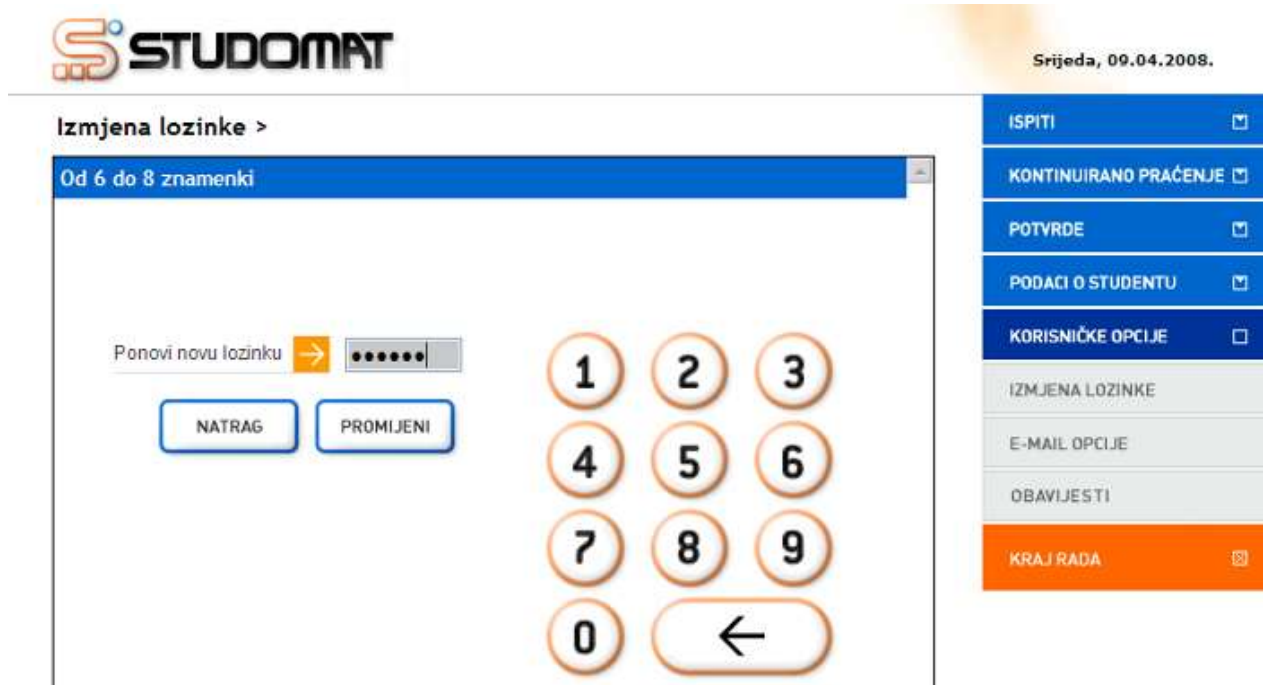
STUDOMAT

Srijeda, 09.04.2008.

Izmjena lozinke >

Od 6 do 8 znamenki

Ponovi novu lozinku →

NATRAG

PROMIJENI

1 2 3
4 5 6
7 8 9
0 ←

ISPITI

KONTINUIRANO PRAĆENJE

POTVRDE

PODACI O STUDENTU

KORISNIČKE OPCIJE

IZMJENA LOZINKE

E-MAIL OPCIJE

OBAVIJESTI

KRAJ RADA